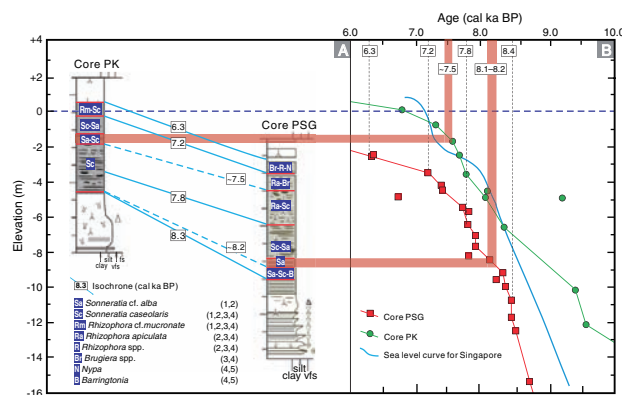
Age (cal ka BP)

6.0 7.0 8.0 9.0 10.0

A B

6.3 7.2 7.8 8.4

~7.5 8.1~8.2

+4
+2
0
-2
-4
-6
-8
-10
-12
-14
-16

Elevation (m)

Core PK

Rm-Sc
Sc-Sa
Sa-Sc
Sc

clay silt vfs

6.3
7.2
~7.5
7.8
8.3
~8.2

Core PSG

Br-R-N
Ra-Br
Ra-Sc
Sc-Sa
Sa
Sa-Sc-B

silt
clay vfs

8.3 Isochrone (cal ka BP)

| | | |
|---|---|---|
| Sa | *Sonneratia* cf. *alba* | (1,2) |
| Sc | *Sonneratia caseolaris* | (1,2,3,4) |
| Rm | *Rhizophora* cf.*mucronate* | (1,2,3,4) |
| Ra | *Rhizophora apiculata* | (2,3,4) |
| R | *Rhizophora* spp. | (2,3,4) |
| Br | *Brugiera* spp. | (3,4) |
| N | *Nypa* | (4,5) |
| B | *Barringtonia* | (4,5) |

Core PSG
Core PK
Sea level curve for Singapore